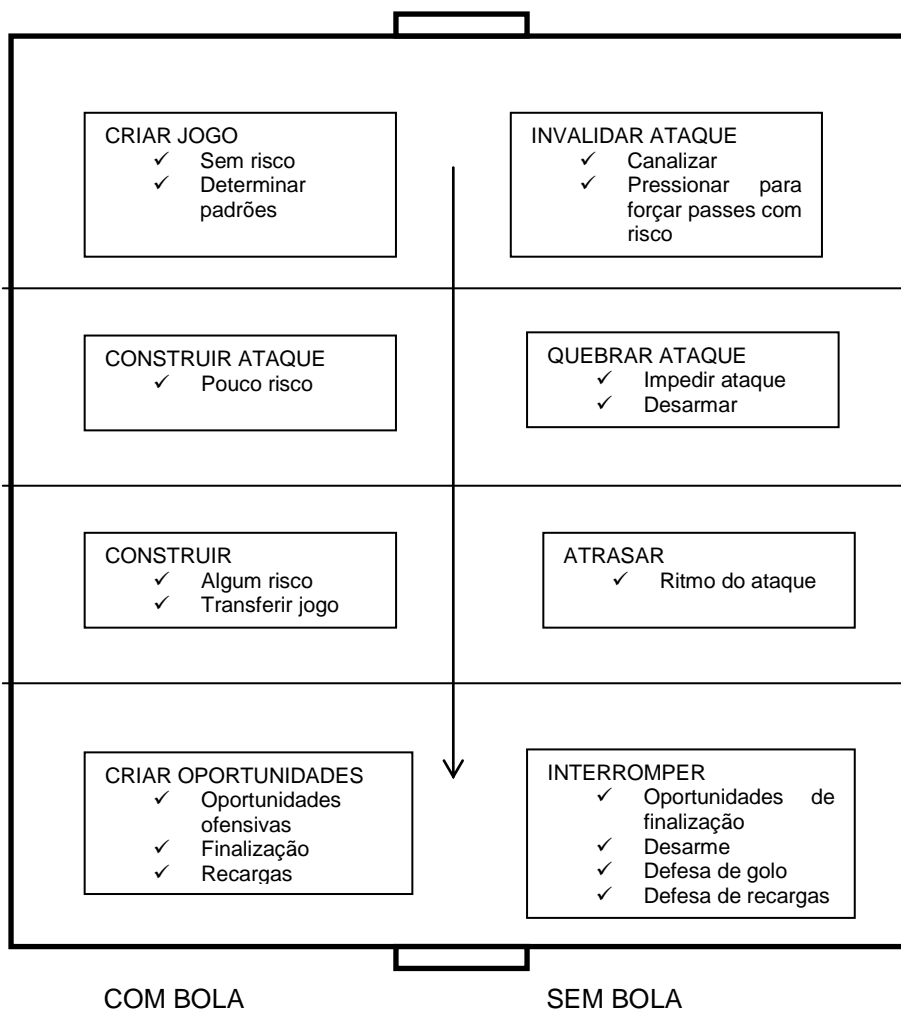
CRIAR JOGO
✓ Sem risco
✓ Determinar padrões

INVALIDAR ATAQUE
✓ Canalizar
✓ Pressionar para forçar passes com risco

CONSTRUIR ATAQUE
✓ Pouco risco

QUEBRAR ATAQUE
✓ Impedir ataque
✓ Desarmar

CONSTRUIR
✓ Algum risco
✓ Transferir jogo

ATRASAR
✓ Ritmo do ataque

CRIAR OPORTUNIDADES
✓ Oportunidades ofensivas
✓ Finalização
✓ Recargas

INTERROMPER
✓ Oportunidades de finalização
✓ Desarme
✓ Defesa de golo
✓ Defesa de recargas

COM BOLA

SEM BOLA